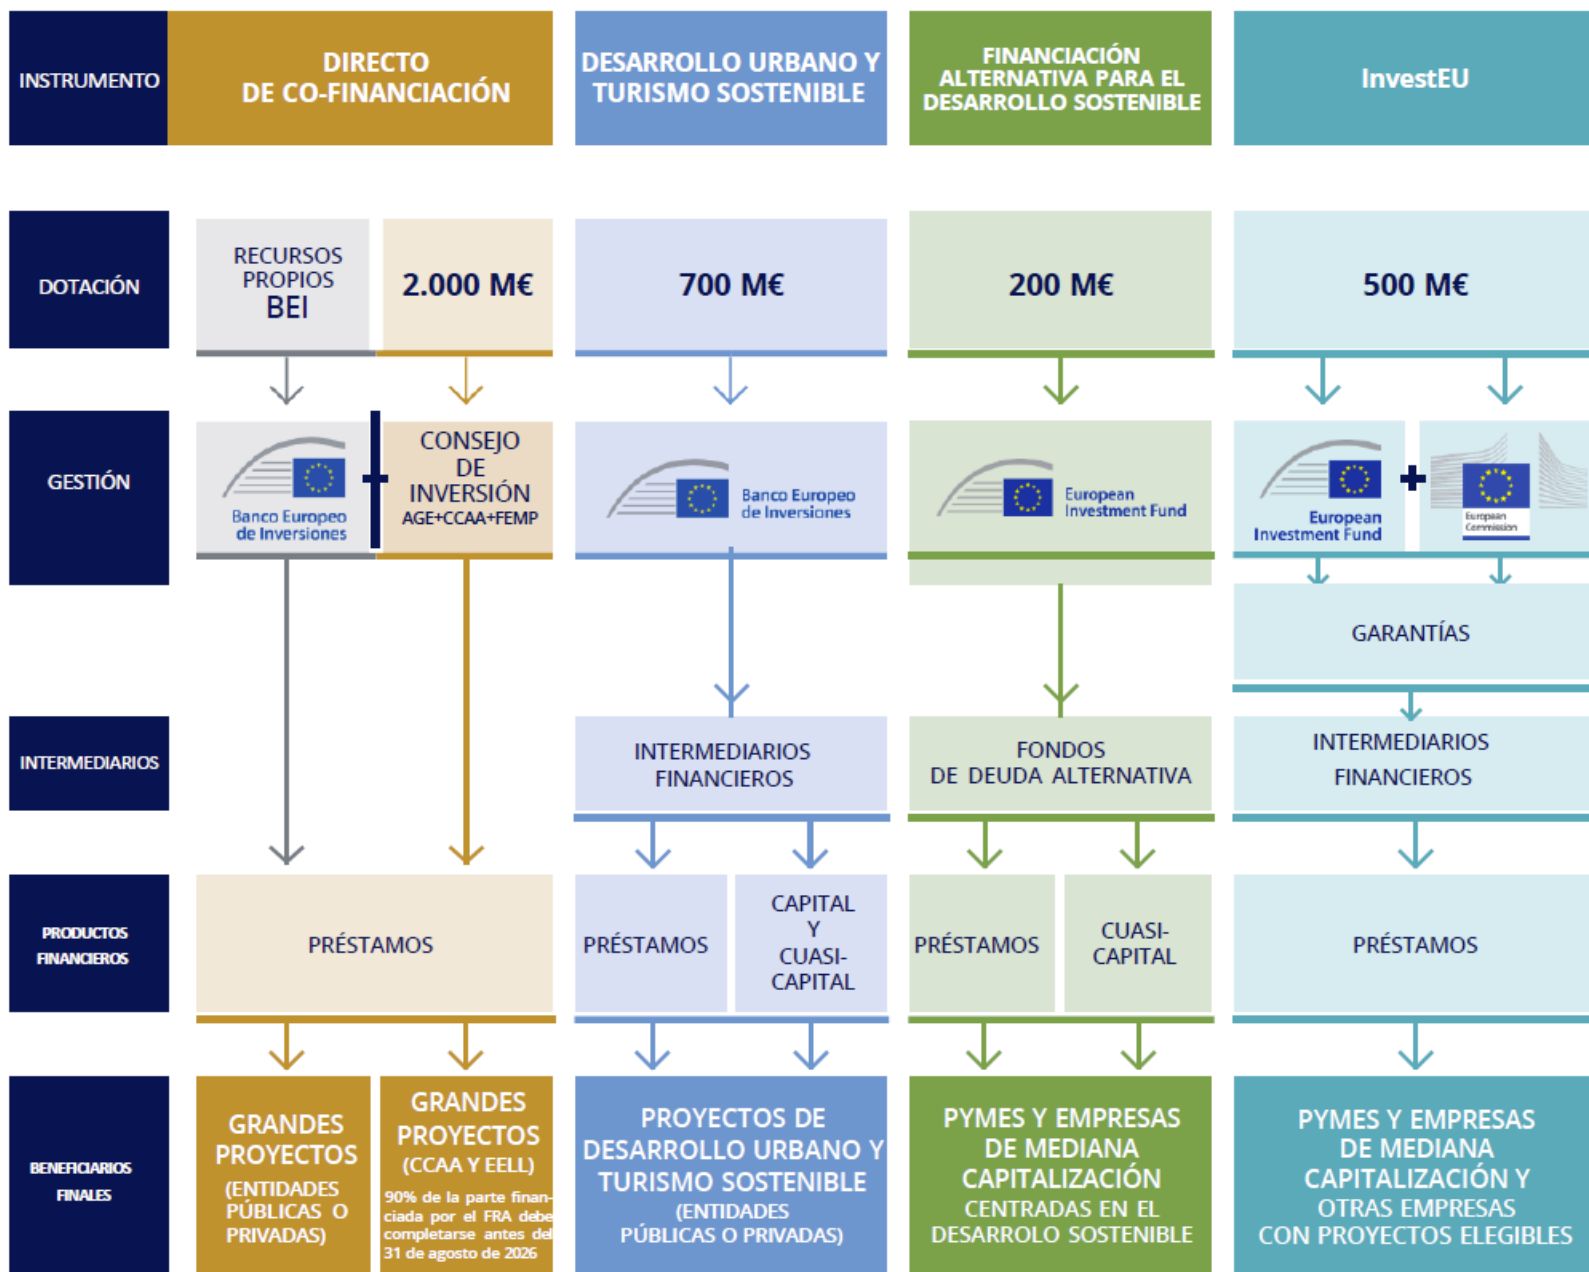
INSTRUMENTO

DIRECTO DE CO-FINANCIACIÓN

DESARROLLO URBANO Y TURISMO SOSTENIBLE

FINANCIACIÓN ALTERNATIVA PARA EL DESARROLLO SOSTENIBLE

InvestEU

DOTACIÓN

RECURSOS PROPIOS BEI

2.000 M€

700 M€

200 M€

500 M€

GESTIÓN

Banco Europeo de Inversiones

CONSEJO DE INVERSIÓN AGE+CCAA+FEMP

Banco Europeo de Inversiones

European Investment Fund

European Investment Fund

European Commission

GARANTÍAS

INTERMEDIARIOS

INTERMEDIARIOS FINANCIEROS

FONDOS DE DEUDA ALTERNATIVA

INTERMEDIARIOS FINANCIEROS

PRODUCTOS FINANCIEROS

PRÉSTAMOS

PRÉSTAMOS

CAPITAL Y CUASI-CAPITAL

PRÉSTAMOS

CUASI-CAPITAL

PRÉSTAMOS

BENEFICIARIOS FINALES

GRANDES PROYECTOS (ENTIDADES PÚBLICAS O PRIVADAS)

GRANDES PROYECTOS (CCAA Y EELL)
90% de la parte financiada por el FRA debe completarse antes del 31 de agosto de 2026

PROYECTOS DE DESARROLLO URBANO Y TURISMO SOSTENIBLE (ENTIDADES PÚBLICAS O PRIVADAS)

PYMES Y EMPRESAS DE MEDIANA CAPITALIZACIÓN CENTRADAS EN EL DESARROLO SOSTENIBLE

PYMES Y EMPRESAS DE MEDIANA CAPITALIZACIÓN Y OTRAS EMPRESAS CON PROYECTOS ELEGIBLES